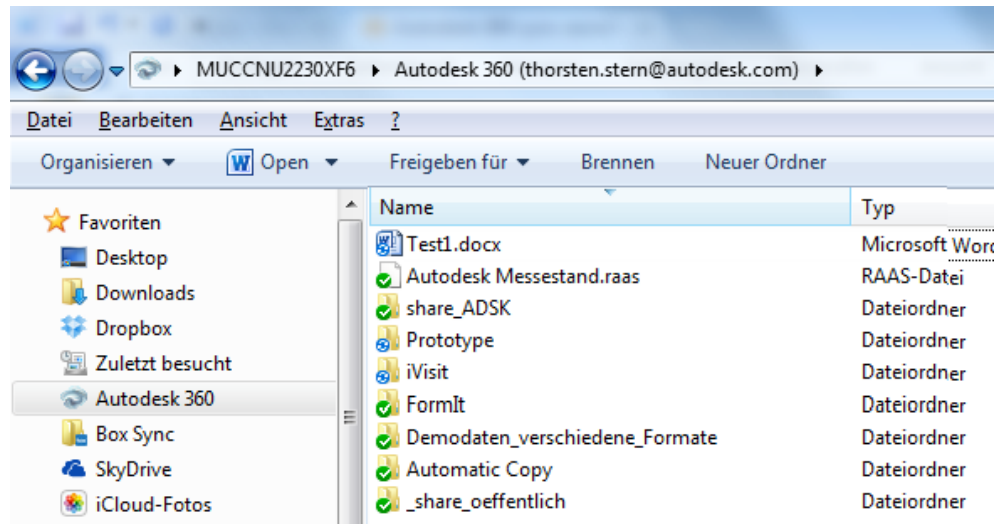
▸ MUCCNU2230XF6 ▸ Autodesk 360 (thorsten.stern@autodesk.com) ▸

Datei Bearbeiten Ansicht Extras ?

Organisieren ▾ Open ▾ Freigeben für ▾ Brennen Neuer Ordner

Favoriten
Desktop
Downloads
Dropbox
Zuletzt besucht
Autodesk 360
Box Sync
SkyDrive
iCloud-Fotos

| Name | Typ |
|---|---|
| Test1.docx | Microsoft Word |
| Autodesk Messestand.raas | RAAS-Datei |
| share_ADSK | Dateiordner |
| Prototype | Dateiordner |
| iVisit | Dateiordner |
| FormIt | Dateiordner |
| Demodaten_verschiedene_Formate | Dateiordner |
| Automatic Copy | Dateiordner |
| _share_oeffentlich | Dateiordner |